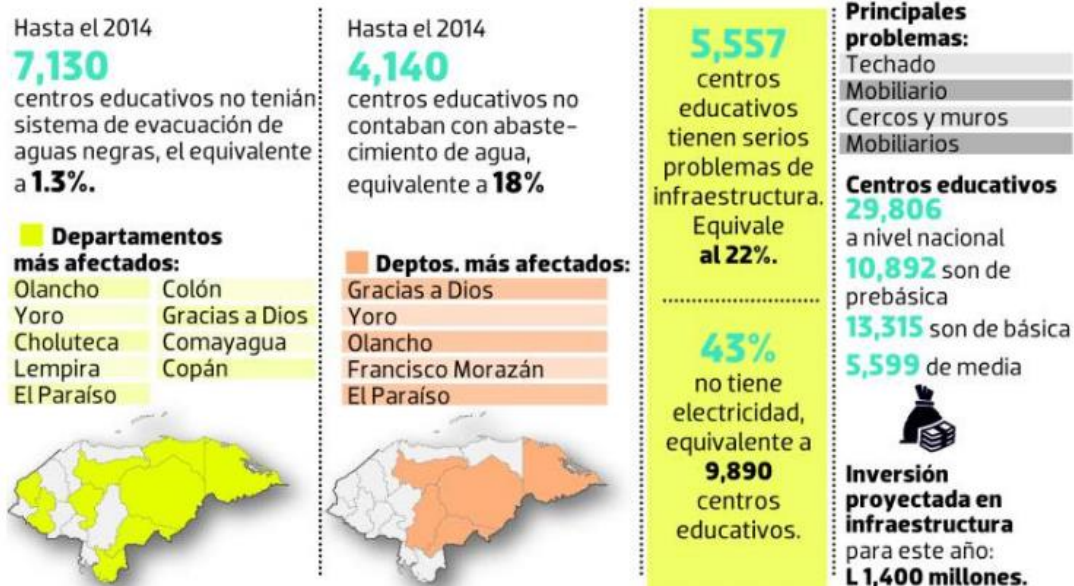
Hasta el 2014

7,130

centros educativos no tenían sistema de evacuación de aguas negras, el equivalente a 1.3%.

Departamentos más afectados:

| | |
|---|---|
| Olancho | Colón |
| Yoro | Gracias a Dios |
| Choluteca | Comayagua |
| Lempira | Copán |
| El Paraíso | |

Hasta el 2014

4,140

centros educativos no contaban con abastecimiento de agua, equivalente a 18%

Deptos. más afectados:

Gracias a Dios
Yoro
Olancho
Francisco Morazán
El Paraíso

5,557

centros educativos tienen serios problemas de infraestructura. Equivale al 22%.

43%

no tiene electricidad, equivalente a 9,890 centros educativos.

Principales problemas:

Techado
Mobiliario
Cercos y muros
Mobiliarios

Centros educativos
29,806
a nivel nacional
10,892 son de prebásica
13,315 son de básica
5,599 de media

Inversión proyectada en infraestructura para este año:
L 1,400 millones.